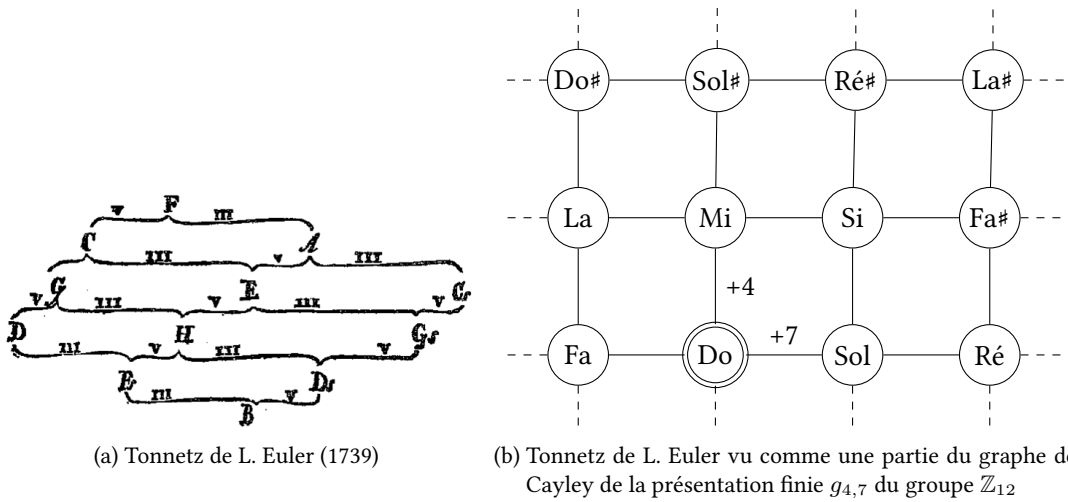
v F III
C III v A III
v G III v E III v Cs
D III v H III v Gs
Fs III v Ds
B

(a) Tonnetz de L. Euler (1739)

Do♯ Sol♯ Ré♯ La♯

La Mi Si Fa♯

+4

+7

Fa Do Sol Ré

(b) Tonnetz de L. Euler vu comme une partie du graphe de Cayley de la présentation finie $g_{4,7}$ du groupe $\mathbb{Z}_{12}$